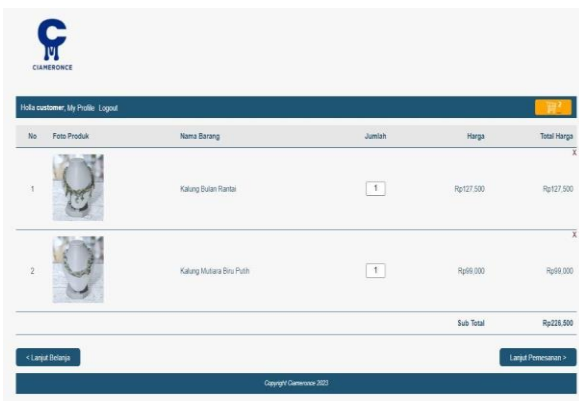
CIAMERONCE

Holla customer, My Profile Logout

2

| No | Foto Produk | Nama Barang | Jumlah | Harga | Total Harga |
|---|---|---|---|---|---|
| | | | | | X |
| 1 | | Kalung Bulan Rantai | 1 | Rp127,500 | Rp127,500 |
| | | | | | X |
| 2 | | Kalung Mutiara Biru Putih | 1 | Rp99,000 | Rp99,000 |
| | | | | Sub Total | Rp226,500 |

< Lanjut Belanja

Lanjut Pemesanan >

Copyright Ciameronce 2023